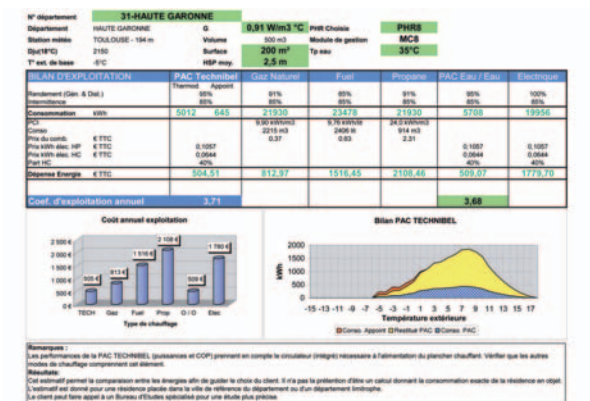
| N° département | 31-HAUTE GARONNE | | | | |
|---|---|---|---|---|---|
| Département | HAUTE GARONNE | G | 0,91 W/m3 °C | PHR Choisie | PHR8 |
| Station météo | TOULOUSE - 194 m | Volume | 500 m3 | Module de gestion | MC8 |
| Dju(18°C) | 2150 | Surface | 200 m² | Tp eau | 35°C |
| T° ext. de base | -5°C | HSP moy. | 2,5 m | | |

| BILAN D'EXPLOITATION | | PAC Technibel | | Gaz Naturel | Fuel | Propane | PAC Eau / Eau | Electrique |
|---|---|---|---|---|---|---|---|---|
| | | Thermod. | Appoint | | | | | |
| Rendement (Gén. & Dist.) | | 95% | | 91% | 85% | 91% | 95% | 100% |
| Intermittence | | 85% | | 85% | 85% | 85% | 85% | 85% |
| Consommation | kWh | 5012 | 645 | 21930 | 23478 | 21930 | 5708 | 19956 |
| PCI | | | | 9,90 kWh/m3 | 9,76 kWh/l | 24,0 kWh/m3 | | |
| Conso | | | | 2215 m3 | 2406 l/n | 914 m3 | | |
| Prix du comb. | € TTC | | | 0,37 | 0,63 | 2,31 | | |
| Prix kWh élec. HP | € TTC | 0,1057 | | | | | 0,1057 | 0,1057 |
| Prix kWh élec. HC | € TTC | 0,0644 | | | | | 0,0644 | 0,0644 |
| Part HC | | 40% | | | | | 40% | 40% |
| Dépense Energie | € TTC | 504,51 | | 812,97 | 1516,45 | 2108,46 | 509,07 | 1779,70 |
| Coef. d'exploitation annuel | | 3,71 | | | | | 3,68 | |

Coût annuel exploitation

2 500 €
2 000 €
1 500 €
1 000 €
500 €
0 €

505 € 813 € 1 516 € 2 108 € 509 € 1 780 €

TECH Gaz Fuel Prop. O/O Elec

Type de chauffage

Bilan PAC TECHNIBEL

kWh
2000
1500
1000
500
0

-15 -13 -11 -9 -7 -5 -3 -1 1 3 5 7 9 11 13 15 17

Température extérieure

Conso. Appoint Résiduel PAC Conso. PAC

Remarques :
Les performances de la PAC TECHNIBEL (puissances et COP) prennent en compte le circulateur (intégré) nécessaire à l'alimentation du plancher chauffant. Vérifier que les autres modes de chauffage comprennent cet élément.
Résultats:
Cet estimatif permet la comparaison entre les énergies afin de guider le choix du client. Il n'a pas la prétention d'être un calcul donnant la consommation exacte de la résidence en objet.
L'estimatif est donné pour une résidence placée dans la ville de référence du département ou d'un département limitrophe.
Le client peut faire appel à un Bureau d'Etudes spécialisé pour une étude plus précise.